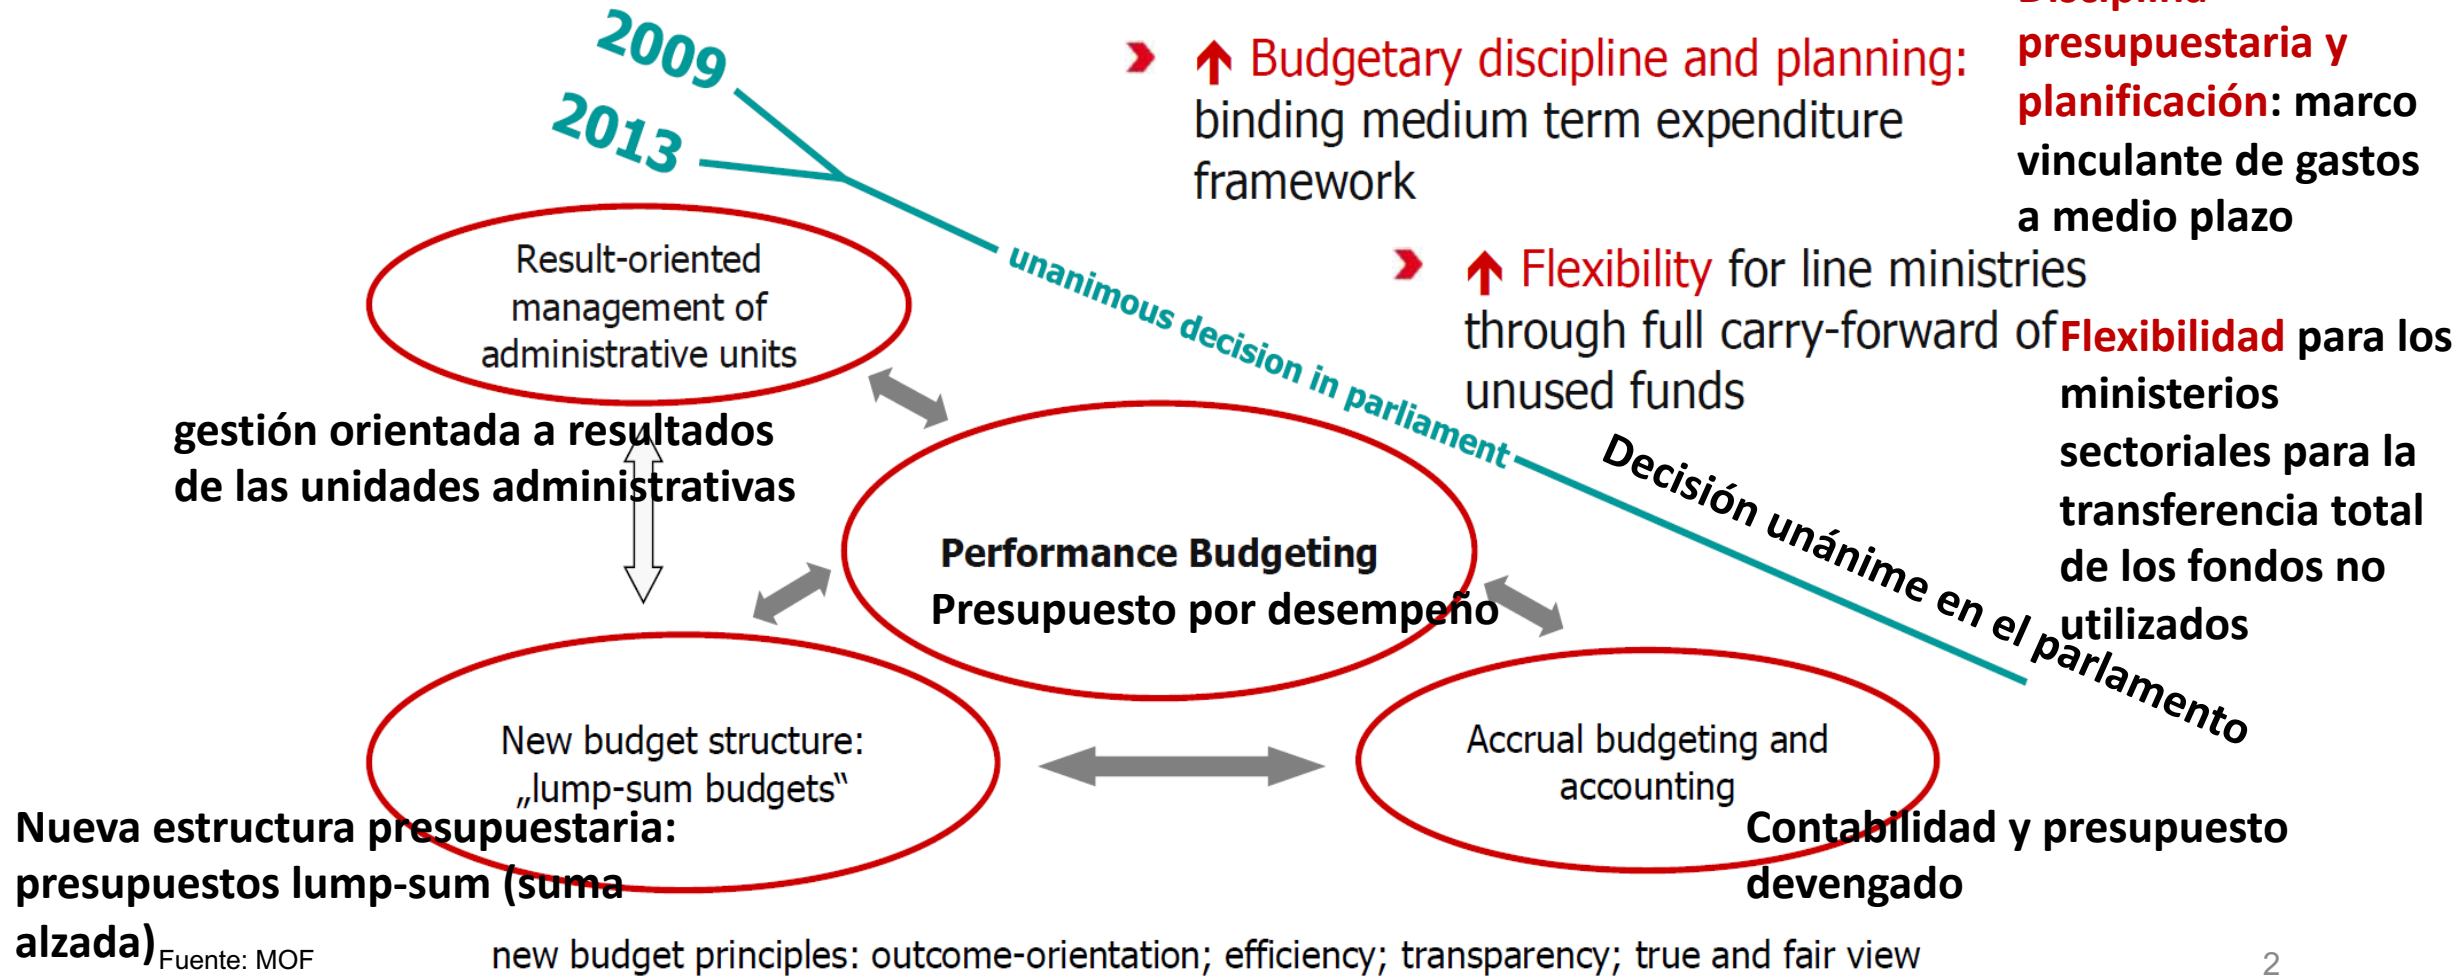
2009

2013

Budgetary discipline and planning: binding medium term expenditure framework

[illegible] presupuestaria y planificación: marco vinculante de gastos a medio plazo

Flexibility for line ministries through full carry-forward of unused funds

Flexibilidad para los ministerios sectoriales para la transferencia total de los fondos no utilizados

unanimous decision in parliament

Decisión unánime en el parlamento

Result-oriented management of administrative units

gestión orientada a resultados de las unidades administrativas

Performance Budgeting
Presupuesto por desempeño

New budget structure: „lump-sum budgets"

Nueva estructura presupuestaria: presupuestos lump-sum (suma alzada)

Accrual budgeting and accounting

Contabilidad y presupuesto devengado

Fuente: MOF

new budget principles: outcome-orientation; efficiency; transparency; true and fair view

2